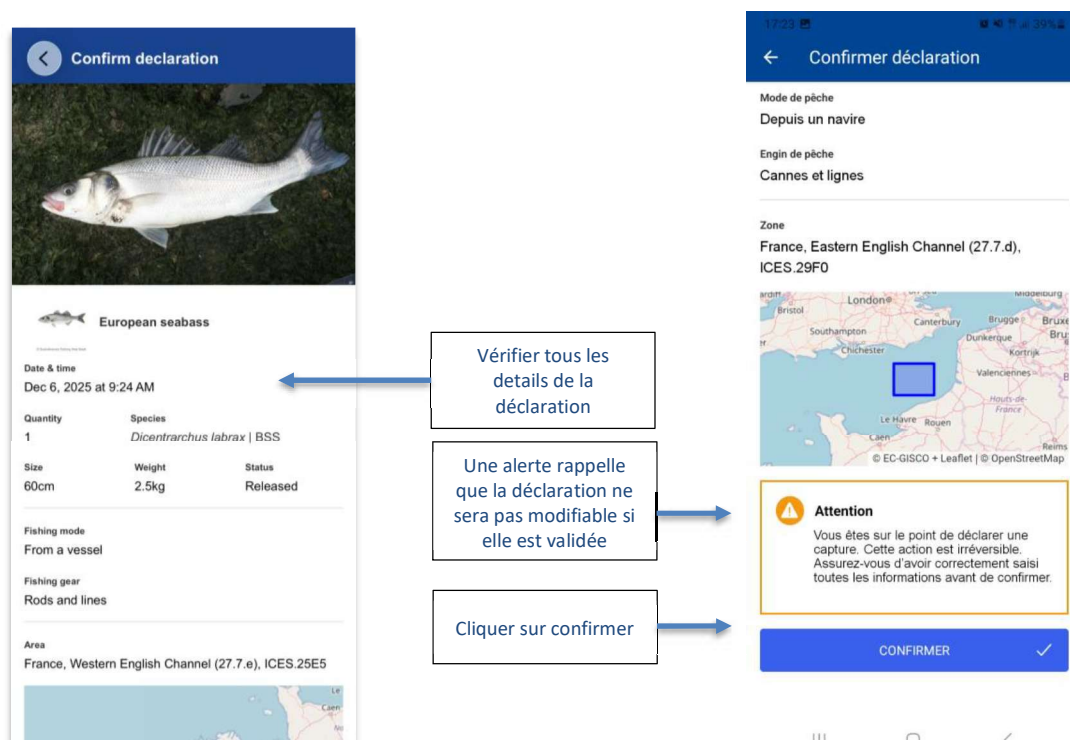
Confirm declaration

European seabass

Date & time
Dec 6, 2025 at 9:24 AM

Quantity
1

Species
*Dicentrarchus labrax* | BSS

Size
60cm

Weight
2.5kg

Status
Released

Fishing mode
From a vessel

Fishing gear
Rods and lines

Area
France, Western English Channel (27.7.e), ICES.25E5

Vérifier tous les details de la déclaration

Une alerte rappelle que la déclaration ne sera pas modifiable si elle est validée

Cliquer sur confirmer

17:23 39%

Confirmer déclaration

Mode de pêche
Depuis un navire

Engin de pêche
Cannes et lignes

Zone
France, Eastern English Channel (27.7.d), ICES.29F0

London Bristol Southampton Chichester Canterbury Brugge Brux Dunkerque Kortrijk Valenciennes Hauts-de-France Le Havre Rouen Caen Reims Middelburg

© EC-GISCO + Leaflet | © OpenStreetMap

Attention
Vous êtes sur le point de déclarer une capture. Cette action est irréversible. Assurez-vous d'avoir correctement saisi toutes les informations avant de confirmer.

CONFIRMER